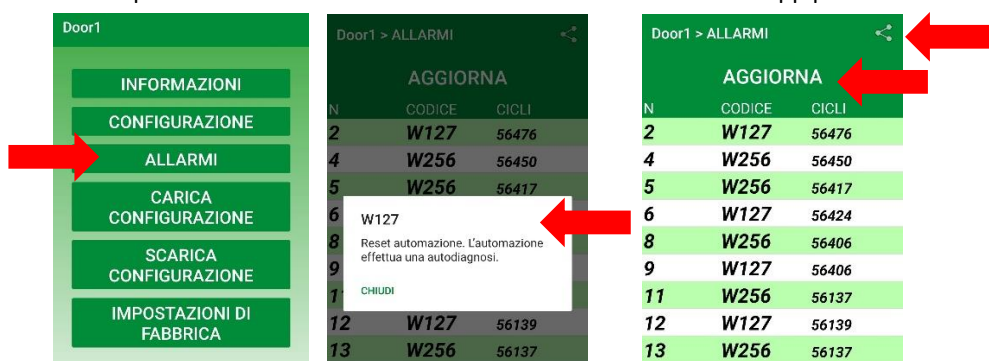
Door1

INFORMAZIONI

CONFIGURAZIONE

ALLARMI

CARICA CONFIGURAZIONE

SCARICA CONFIGURAZIONE

IMPOSTAZIONI DI FABBRICA

Door1 > ALLARMI

AGGIORNA

| N | CODICE | CICLI |
|---|---|---|
| 2 | W127 | 56476 |
| 4 | W256 | 56450 |
| 5 | W256 | 56417 |
| 6 | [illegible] | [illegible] |
| 8 | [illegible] | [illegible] |
| 9 | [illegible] | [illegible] |
| 11 | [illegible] | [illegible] |
| 12 | W127 | 56139 |
| 13 | W256 | 56137 |

W127

Reset automazione. L'automazione effettua una autodiagnosi.

CHIUDI

Door1 > ALLARMI

AGGIORNA

| N | CODICE | CICLI |
|---|---|---|
| 2 | W127 | 56476 |
| 4 | W256 | 56450 |
| 5 | W256 | 56417 |
| 6 | W127 | 56424 |
| 8 | W256 | 56406 |
| 9 | W127 | 56406 |
| 11 | W256 | 56137 |
| 12 | W127 | 56139 |
| 13 | W256 | 56137 |